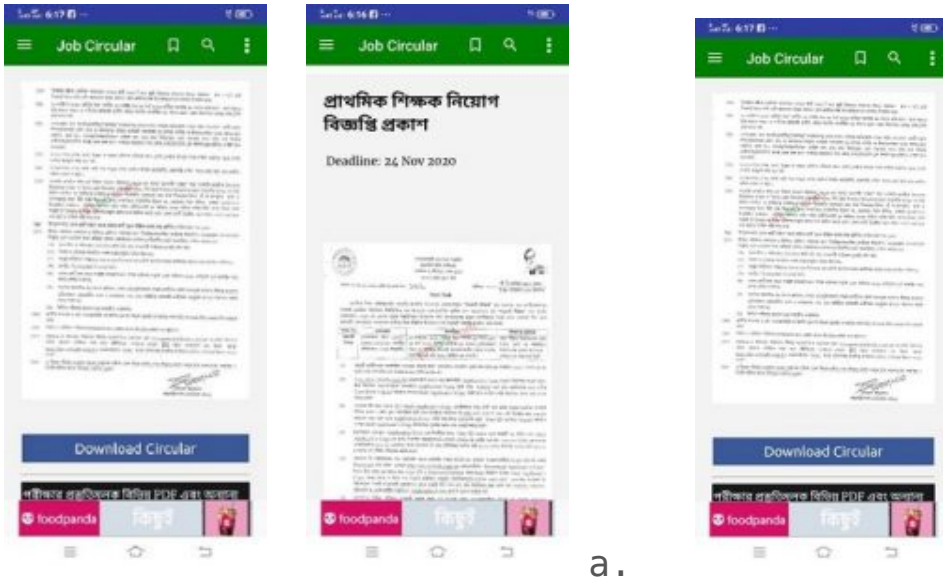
6:17

Job Circular

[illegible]

Download Circular

পরীক্ষার প্রস্তুতিমূলক বিভিন্ন PDF এবং অন্যান্য

foodpanda

কিছুই

6:16

Job Circular

প্রাথমিক শিক্ষক নিয়োগ বিজ্ঞপ্তি প্রকাশ

Deadline: 24 Nov 2020

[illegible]

foodpanda

কিছুই

a.

6:17

Job Circular

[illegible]

Download Circular

পরীক্ষার প্রস্তুতিমূলক বিভিন্ন PDF এবং অন্যান্য

foodpanda

কিছুই